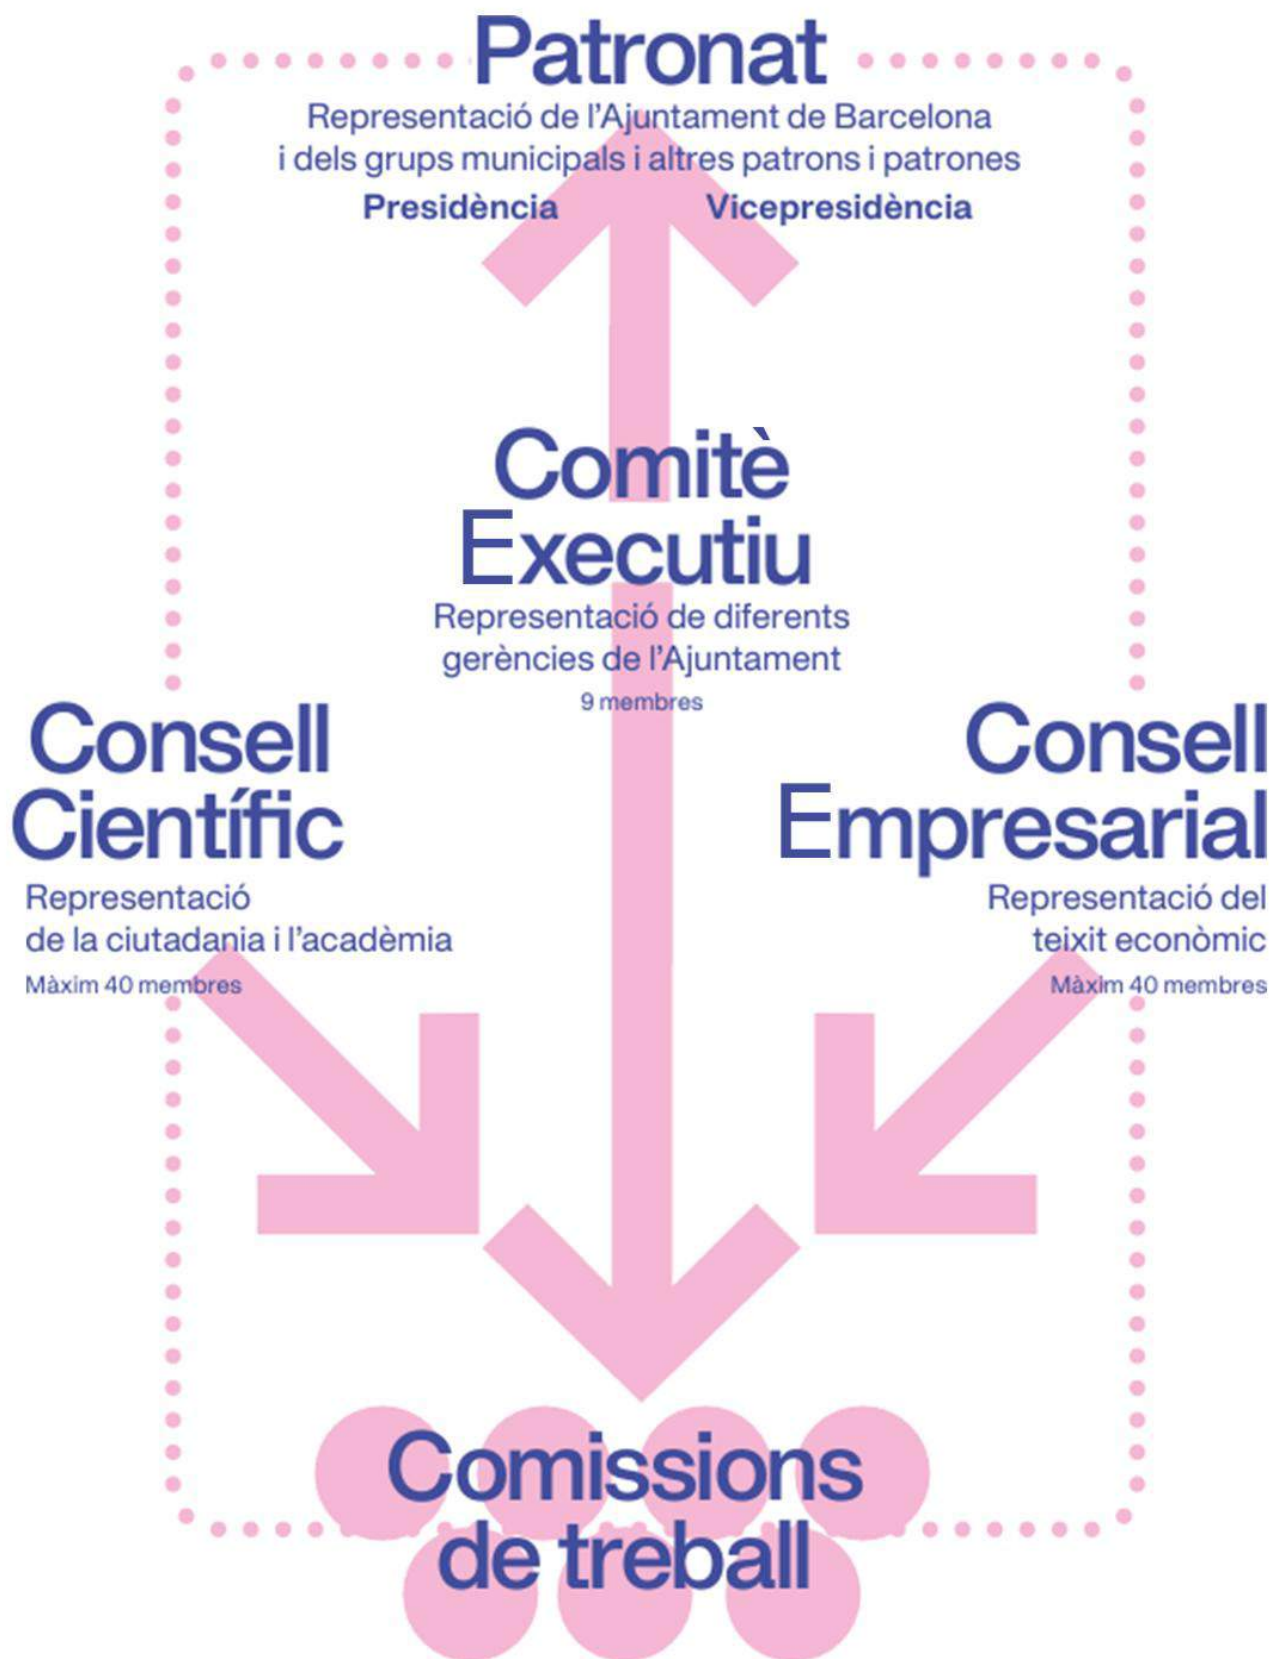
Patronat
Representació de l'Ajuntament de Barcelona i dels grups municipals i altres patrons i patrones
Presidència Vicepresidència

Comitè Executiu
Representació de diferents gerències de l'Ajuntament
9 membres

Consell Científic
Representació de la ciutadania i l'acadèmia
Màxim 40 membres

Consell Empresarial
Representació del teixit econòmic
Màxim 40 membres

Comissions de treball